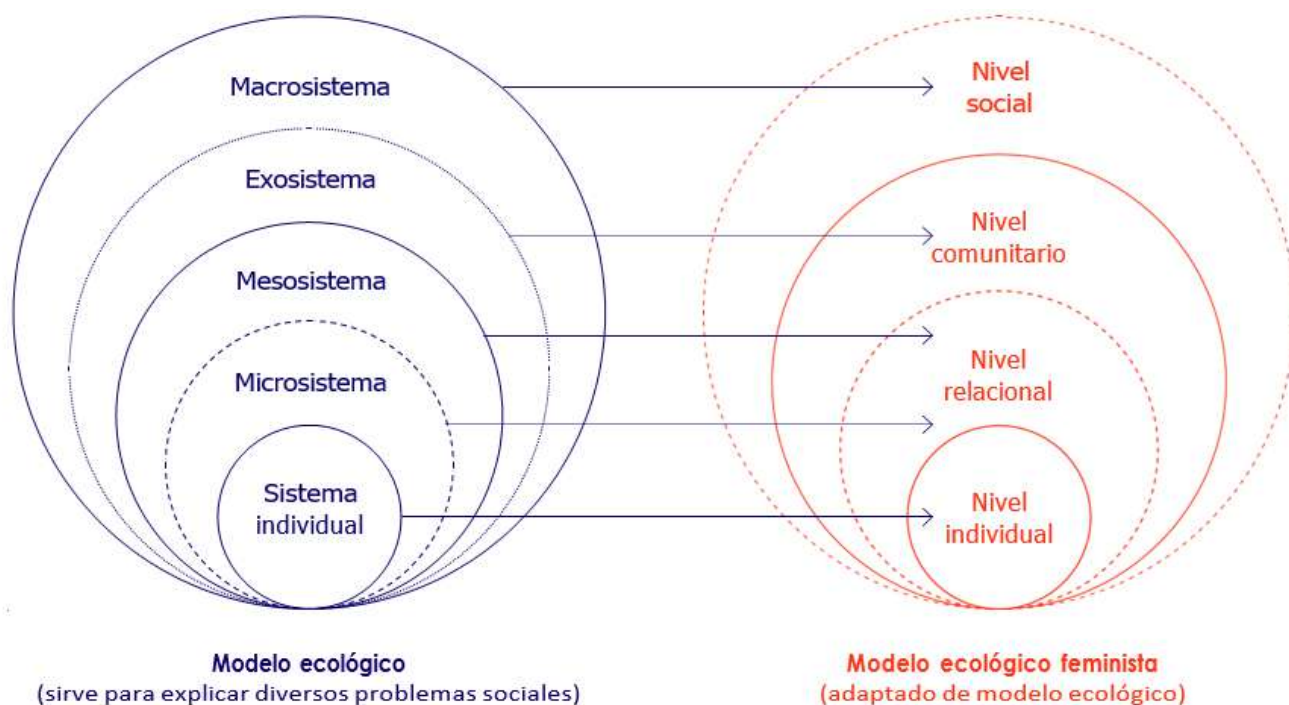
Macrosistema

Exosistema

Mesosistema

Microsistema

Sistema individual

Nivel social

Nivel comunitario

Nivel relacional

Nivel individual

Modelo ecológico
(sirve para explicar diversos problemas sociales)

Modelo ecológico feminista
(adaptado de modelo ecológico)